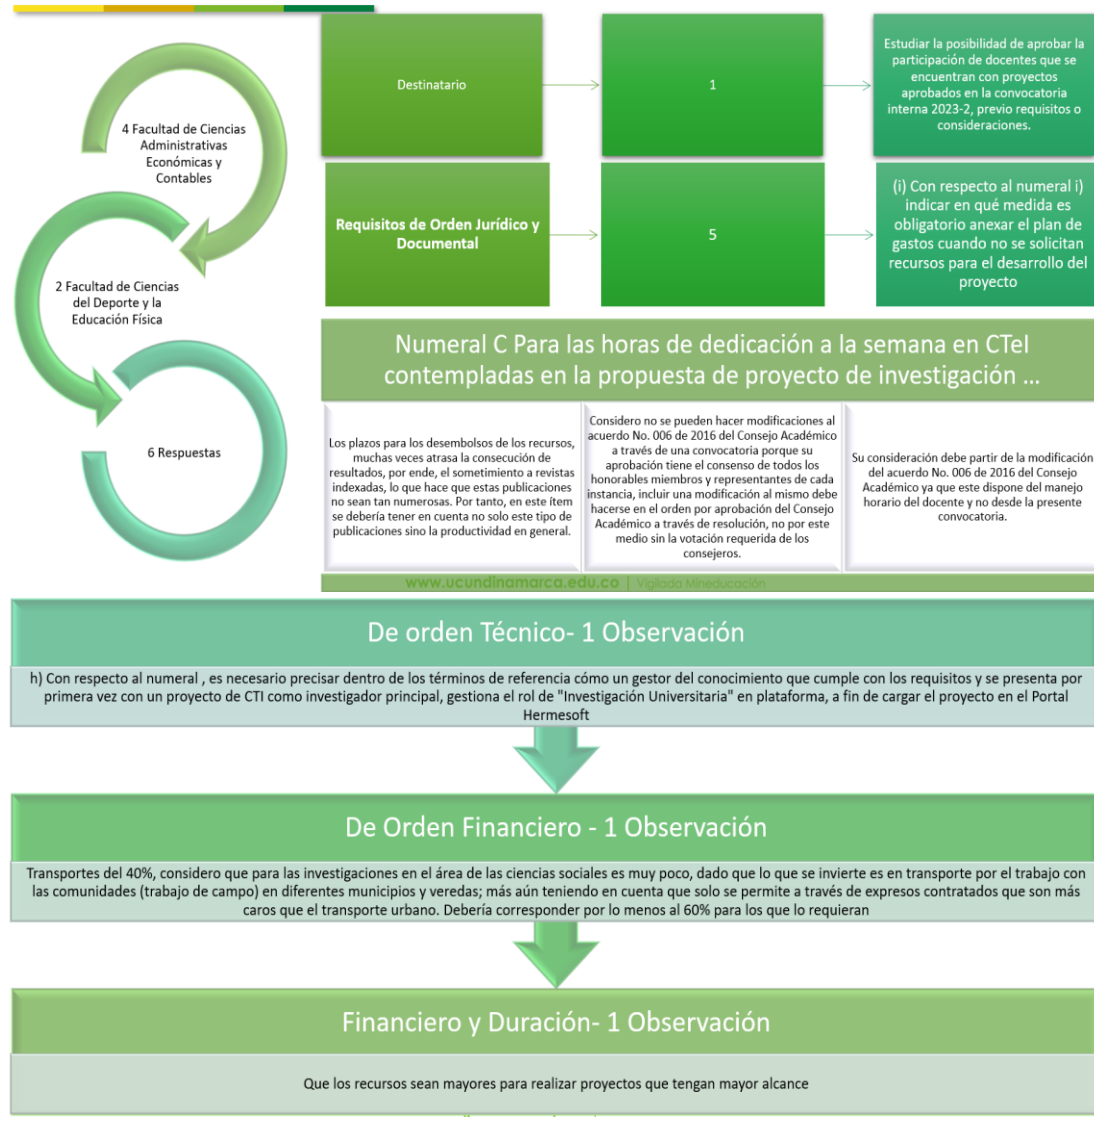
4 Facultad de Ciencias Administrativas Económicas y Contables

2 Facultad de Ciencias del Deporte y la Educación Física

6 Respuestas

Destinatario

1

Estudiar la posibilidad de aprobar la participación de docentes que se encuentran con proyectos aprobados en la convocatoria interna 2023-2, previo requisitos o consideraciones.

Requisitos de Orden Jurídico y Documental

5

(i) Con respecto al numeral i) indicar en qué medida es obligatorio anexar el plan de gastos cuando no se solicitan recursos para el desarrollo del proyecto

Numeral C Para las horas de dedicación a la semana en CTeI contempladas en la propuesta de proyecto de investigación ...

Los plazos para los desembolsos de los recursos, muchas veces atrasa la consecución de resultados, por ende, el sometimiento a revistas indexadas, lo que hace que estas publicaciones no sean tan numerosas. Por tanto, en este ítem se debería tener en cuenta no solo este tipo de publicaciones sino la productividad en general.

Considero no se pueden hacer modificaciones al acuerdo No. 006 de 2016 del Consejo Académico a través de una convocatoria porque su aprobación tiene el consenso de todos los honorables miembros y representantes de cada instancia, incluir una modificación al mismo debe hacerse en el orden por aprobación del Consejo Académico a través de resolución, no por este medio sin la votación requerida de los consejeros.

Su consideración debe partir de la modificación del acuerdo No. 006 de 2016 del Consejo Académico ya que este dispone del manejo horario del docente y no desde la presente convocatoria.

www.ucundinamarca.edu.co | Vigilada Mineducación

De orden Técnico- 1 Observación

h) Con respecto al numeral , es necesario precisar dentro de los términos de referencia cómo un gestor del conocimiento que cumple con los requisitos y se presenta por primera vez con un proyecto de CTI como investigador principal, gestiona el rol de "Investigación Universitaria" en plataforma, a fin de cargar el proyecto en el Portal Hermesoft

De Orden Financiero - 1 Observación

Transportes del 40%, considero que para las investigaciones en el área de las ciencias sociales es muy poco, dado que lo que se invierte es en transporte por el trabajo con las comunidades (trabajo de campo) en diferentes municipios y veredas; más aún teniendo en cuenta que solo se permite a través de expresos contratados que son más caros que el transporte urbano. Debería corresponder por lo menos al 60% para los que lo requieran

Financiero y Duración- 1 Observación

Que los recursos sean mayores para realizar proyectos que tengan mayor alcance